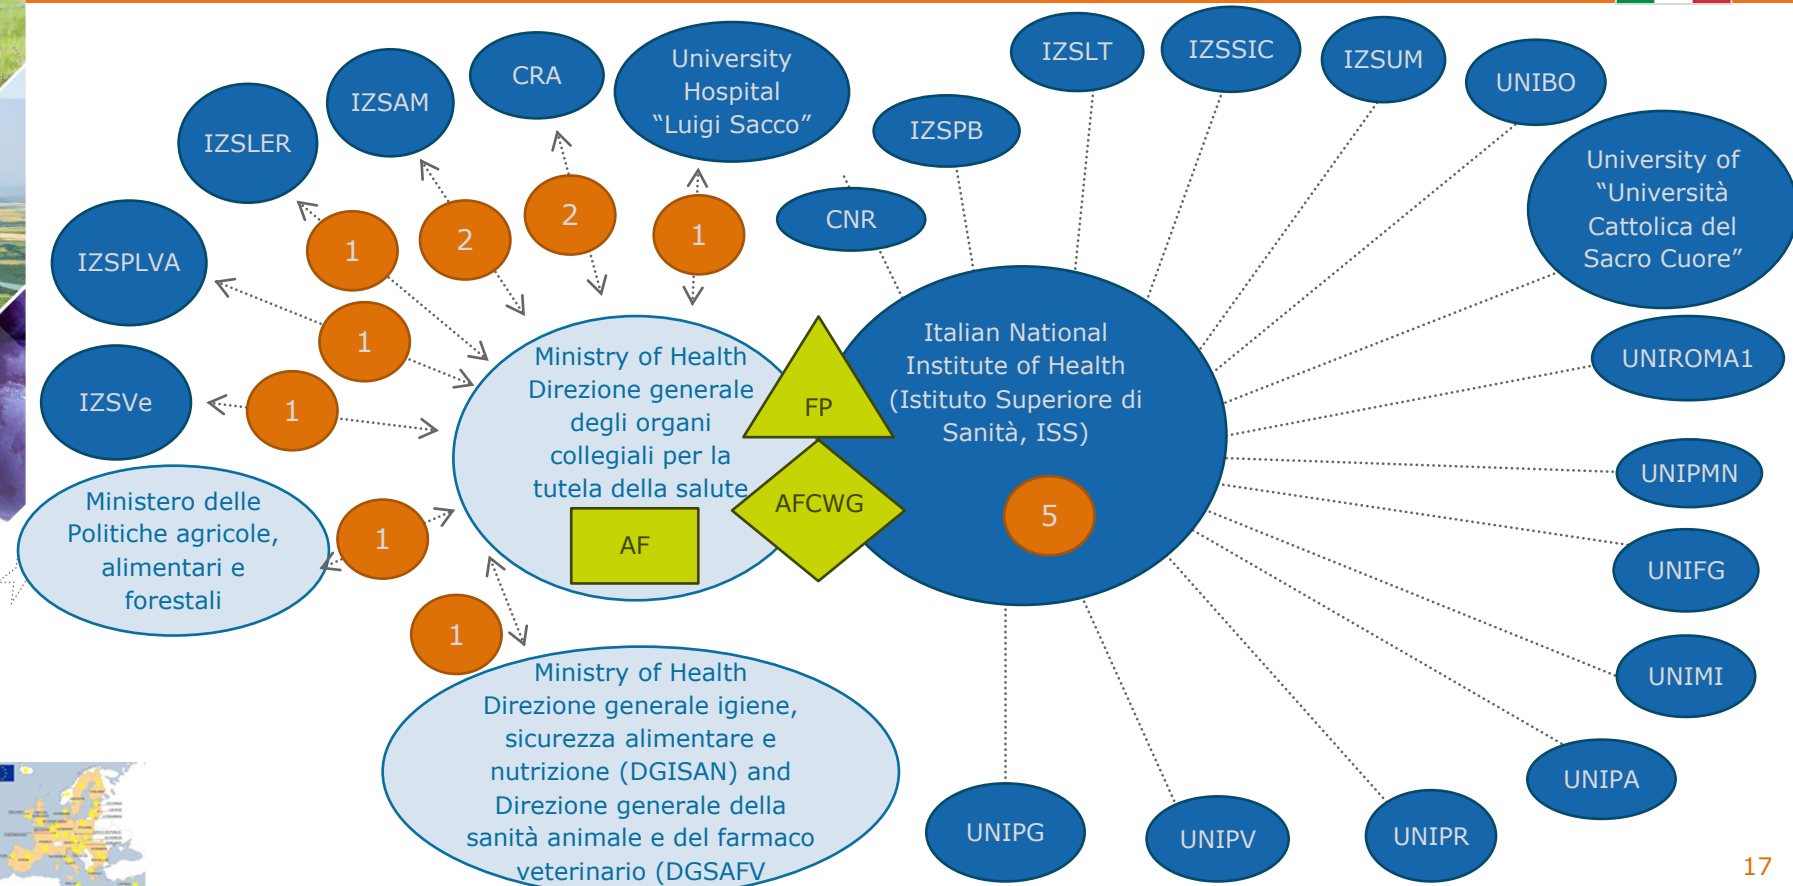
IZSAM

CRA

University Hospital “Luigi Sacco”

IZSLT

IZSSIC

IZSUM

UNIBO

IZSLER

IZSPB

University of “Università Cattolica del Sacro Cuore”

2

2

1

1

CNR

IZSPLVA

1

Ministry of Health Direzione generale degli organi collegiali per la tutela della salute

FP

Italian National Institute of Health (Istituto Superiore di Sanità, ISS)

UNIROMA1

IZSVe

1

AF

AFCWG

5

UNIPMN

Ministero delle Politiche agricole, alimentari e forestali

1

UNIFG

1

UNIMI

Ministry of Health Direzione generale igiene, sicurezza alimentare e nutrizione (DGISAN) and Direzione generale della sanità animale e del farmaco veterinario (DGSAFV

UNIPA

UNIPG

UNIPV

UNIPR

17